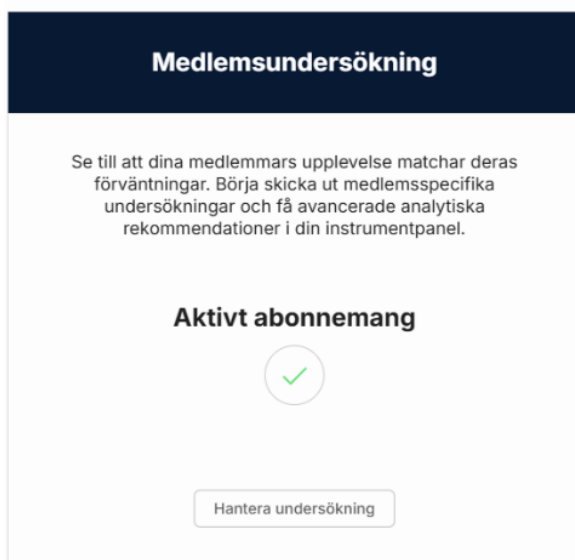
Medlemsundersökning

Se till att dina medlemmars upplevelse matchar deras förväntningar. Börja skicka ut medlemsspecifika undersökningar och få avancerade analytiska rekommendationer i din instrumentpanel.

Aktivt abonnemang

Hantera undersökning